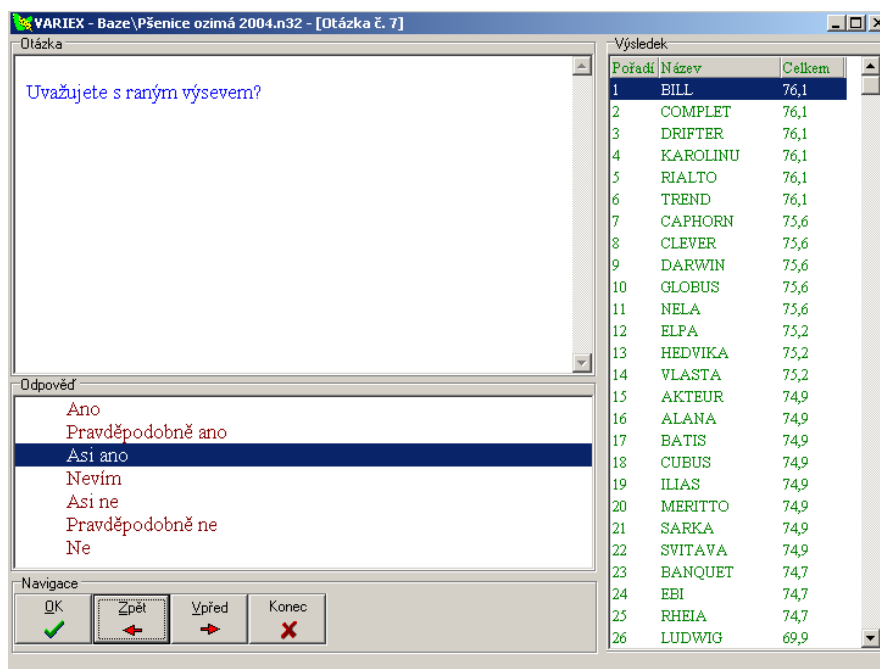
VARIEX - Baze\Pšenice ozimá 2004.n32 - [Otázka č. 7]

Otázka

Uvažujete s raným výsevem?

Odpověď

Ano
Pravděpodobně ano
Asi ano
Nevím
Asi ne
Pravděpodobně ne
Ne

Navigace

OK
Zpět
Vpřed
Konec

Výsledek

| Pořadí | Název | Celkem |
|---|---|---|
| 1 | BILL | 76,1 |
| 2 | COMPLET | 76,1 |
| 3 | DRIFTER | 76,1 |
| 4 | KAROLINU | 76,1 |
| 5 | RIALTO | 76,1 |
| 6 | TREND | 76,1 |
| 7 | CAPHORN | 75,6 |
| 8 | CLEVER | 75,6 |
| 9 | DARWIN | 75,6 |
| 10 | GLOBUS | 75,6 |
| 11 | NELA | 75,6 |
| 12 | ELPA | 75,2 |
| 13 | HEDVIKA | 75,2 |
| 14 | VLASTA | 75,2 |
| 15 | AKTEUR | 74,9 |
| 16 | ALANA | 74,9 |
| 17 | BATIS | 74,9 |
| 18 | CUBUS | 74,9 |
| 19 | ILIAS | 74,9 |
| 20 | MERITTO | 74,9 |
| 21 | SARKA | 74,9 |
| 22 | SVITAVA | 74,9 |
| 23 | BANQUET | 74,7 |
| 24 | EBI | 74,7 |
| 25 | RHEIA | 74,7 |
| 26 | LUDWIG | 69,9 |